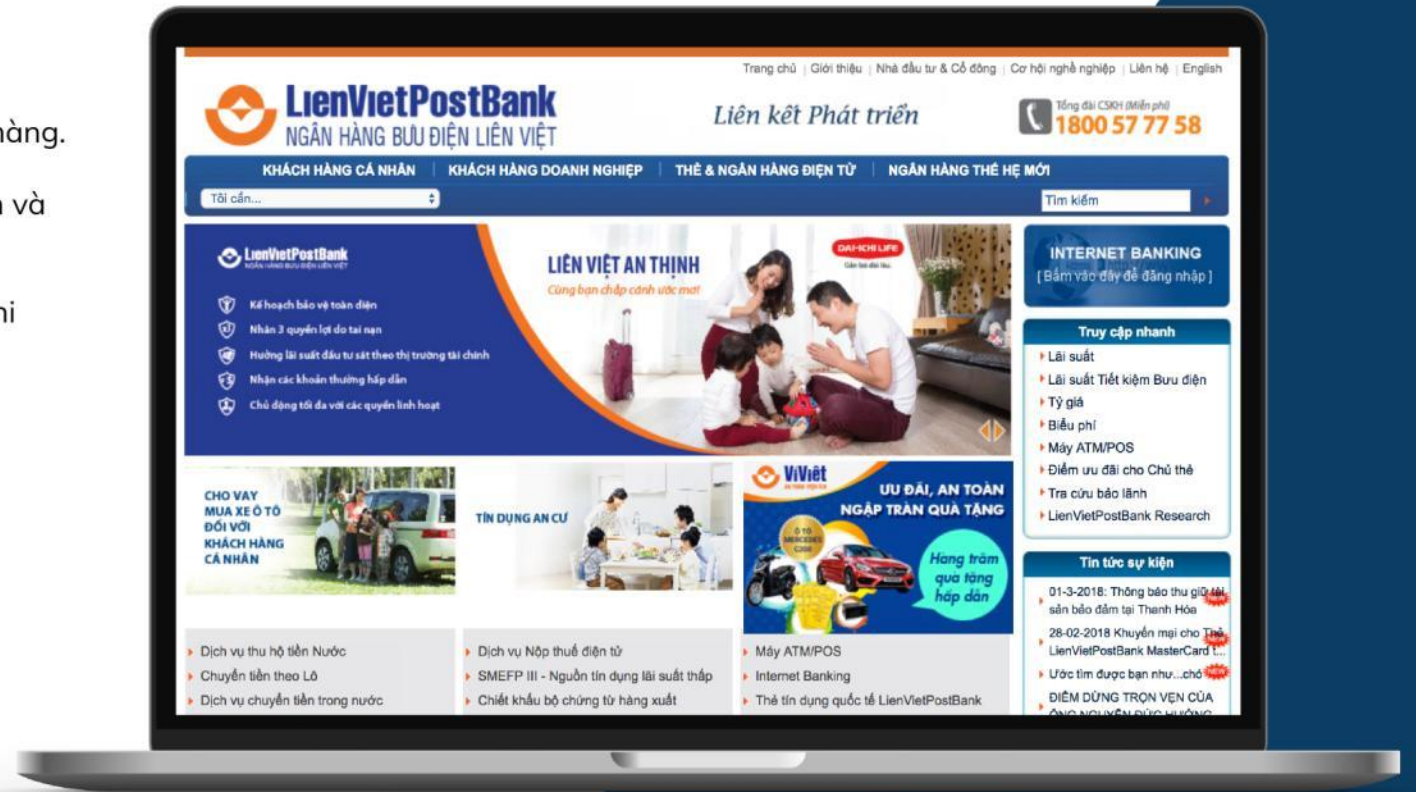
hàng.

n và

hi

Trang chủ | Giới thiệu | Nhà đầu tư & Cổ đông | Cơ hội nghề nghiệp | Liên hệ | English

LienVietPostBank
NGÂN HÀNG BƯU ĐIỆN LIÊN VIỆT

Liên kết Phát triển

Tổng đài CSKH (Miễn phí)
1800 57 77 58

KHÁCH HÀNG CÁ NHÂN | KHÁCH HÀNG DOANH NGHIỆP | THẺ & NGÂN HÀNG ĐIỆN TỬ | NGÂN HÀNG THẾ HỆ MỚI

Tôi cần...

Tìm kiếm

LienVietPostBank
NGÂN HÀNG BƯU ĐIỆN LIÊN VIỆT

Kế hoạch bảo vệ toàn diện
Nhận 3 quyền lợi do tai nạn
Hưởng lãi suất đầu tư sát theo thị trường tài chính
Nhận các khoản thưởng hấp dẫn
Chủ động tối đa với các quyền linh hoạt

LIÊN VIỆT AN THỊNH
Cùng bạn chắp cánh ước mơ!

DAI-ICHI LIFE

INTERNET BANKING
[ Bấm vào đây để đăng nhập ]

Truy cập nhanh
Lãi suất
Lãi suất Tiết kiệm Bưu điện
Tỷ giá
Biểu phí
Máy ATM/POS
Điểm ưu đãi cho Chủ thẻ
Tra cứu bảo lãnh
LienVietPostBank Research

Tin tức sự kiện
01-3-2018: Thông báo thu giữ tài sản bảo đảm tại Thanh Hóa
28-02-2018 Khuyến mại cho Thẻ LienVietPostBank MasterCard t...
Ước tìm được bạn như...chớ
ĐIỂM DỪNG TRỌN VẸN CỦA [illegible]

CHO VAY MUA XE Ô TÔ ĐỐI VỚI KHÁCH HÀNG CÁ NHÂN

TÍN DỤNG AN CƯ

ViViet

ƯU ĐÃI, AN TOÀN NGẬP TRÀN QUÀ TẶNG

Hàng trăm quà tặng hấp dẫn

Dịch vụ thu hộ tiền Nước
Chuyển tiền theo Lô
Dịch vụ chuyển tiền trong nước

Dịch vụ Nộp thuế điện tử
SMEFP III - Nguồn tín dụng lãi suất thấp
Chiết khấu bộ chứng từ hàng xuất

Máy ATM/POS
Internet Banking
Thẻ tín dụng quốc tế LienVietPostBank